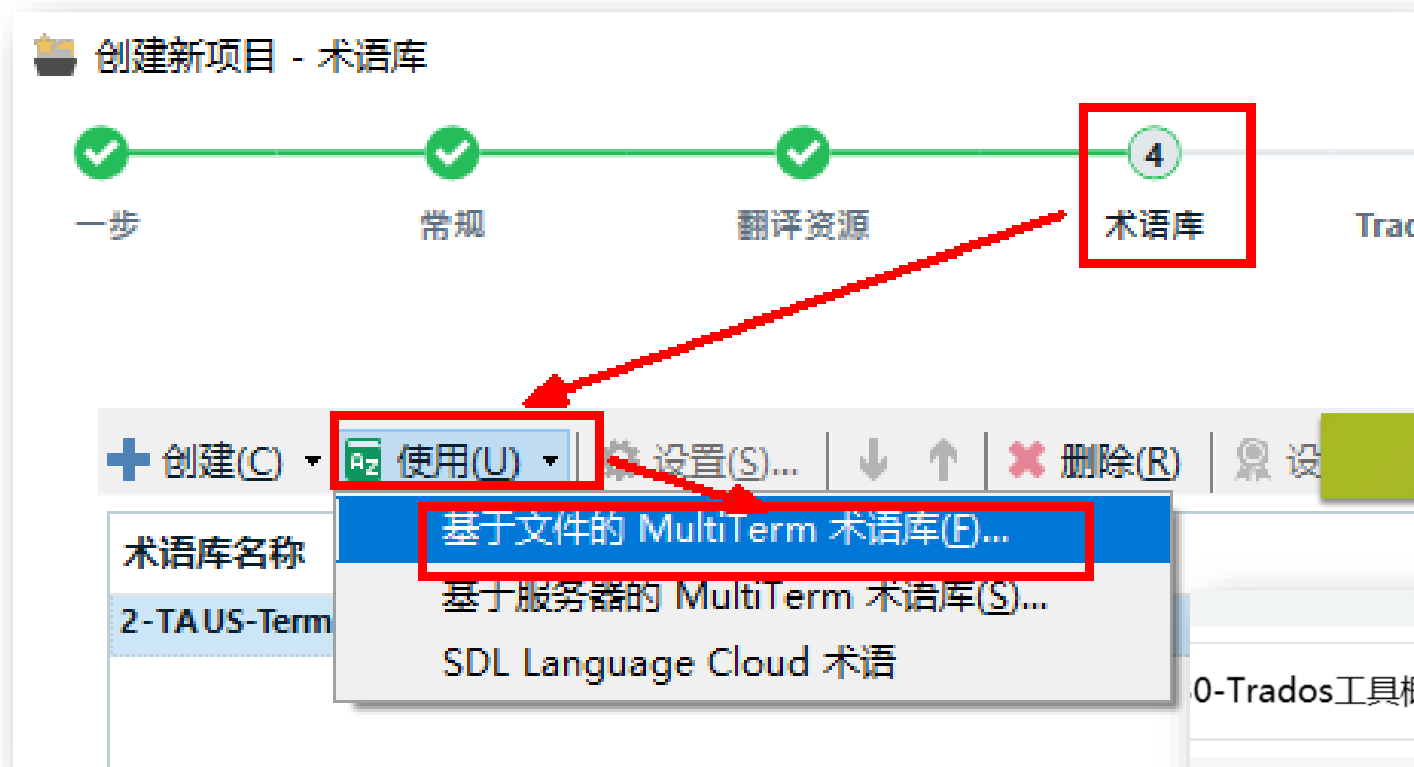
创建新项目 - 术语库

4

一步

常规

翻译资源

术语库

Trad

创建(C)

使用(U)

设置(S)...

删除(R)

设

术语库名称

2-TAUS-Term

基于文件的 MultiTerm 术语库(F)...

基于服务器的 MultiTerm 术语库(S)...

SDL Language Cloud 术语

0-Trados工具